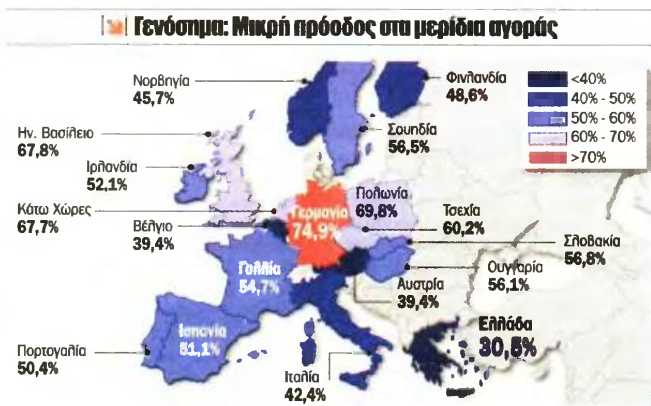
Γενόσημα: Μικρή πρόοδος στα μερίδια αγοράς

Νορβηγία 45,7%

Φινλανδία 48,6%

Ην. Βασίλειο 67,8%

Σουηδία 56,5%

Ιρλανδία 52,1%

Κάτω Χώρες 67,7%

Βέλγιο 39,4%

Γερμανία 74,9%

Πολωνία 69,8%

Τσεχία 60,2%

Σλοβακία 56,8%

Γαλλία 54,7%

Ουγγαρία 56,1%

Αυστρία 39,4%

Ισπανία 51,1%

Ελλάδα 30,5%

Πορτογαλία 50,4%

Ιταλία 42,4%

<40%
40% - 50%
50% - 60%
60% - 70%
>70%